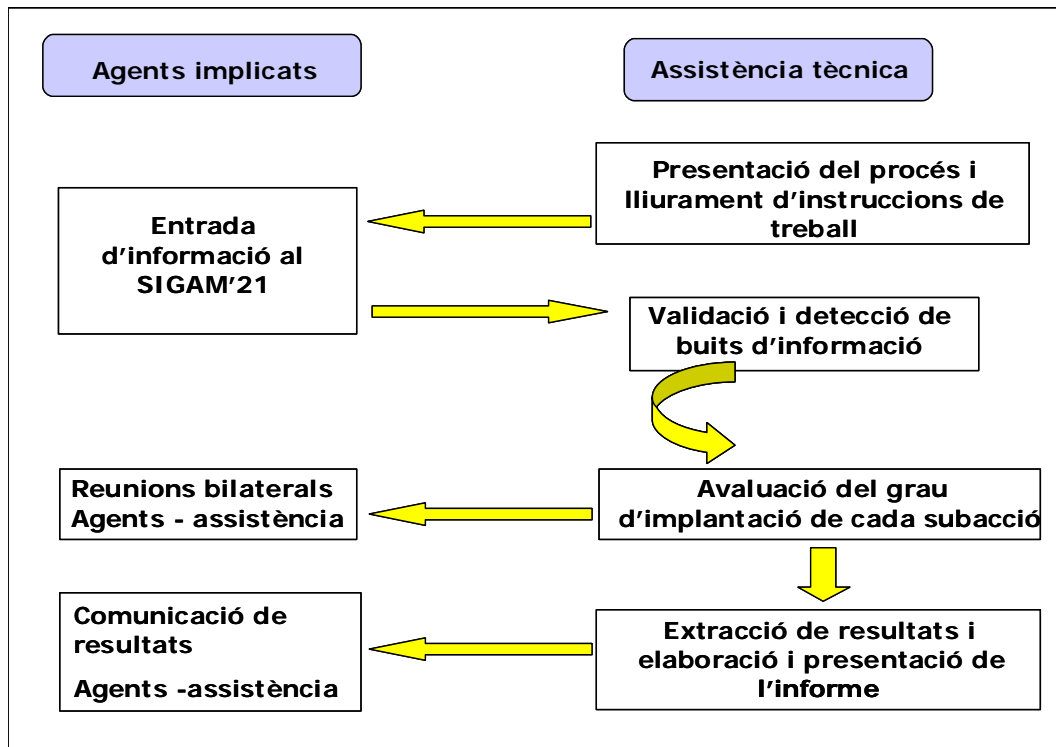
Agents implicats

Assistència tècnica

Presentació del procés i lliurament d'instruccions de treball

Entrada d'informació al SIGAM'21

Validació i detecció de buits d'informació

Reunions bilaterals Agents - assistència

Avaluació del grau d'implantació de cada subacció

Comunicació de resultats

Agents -assistència

Extracció de resultats i elaboració i presentació de l'informe